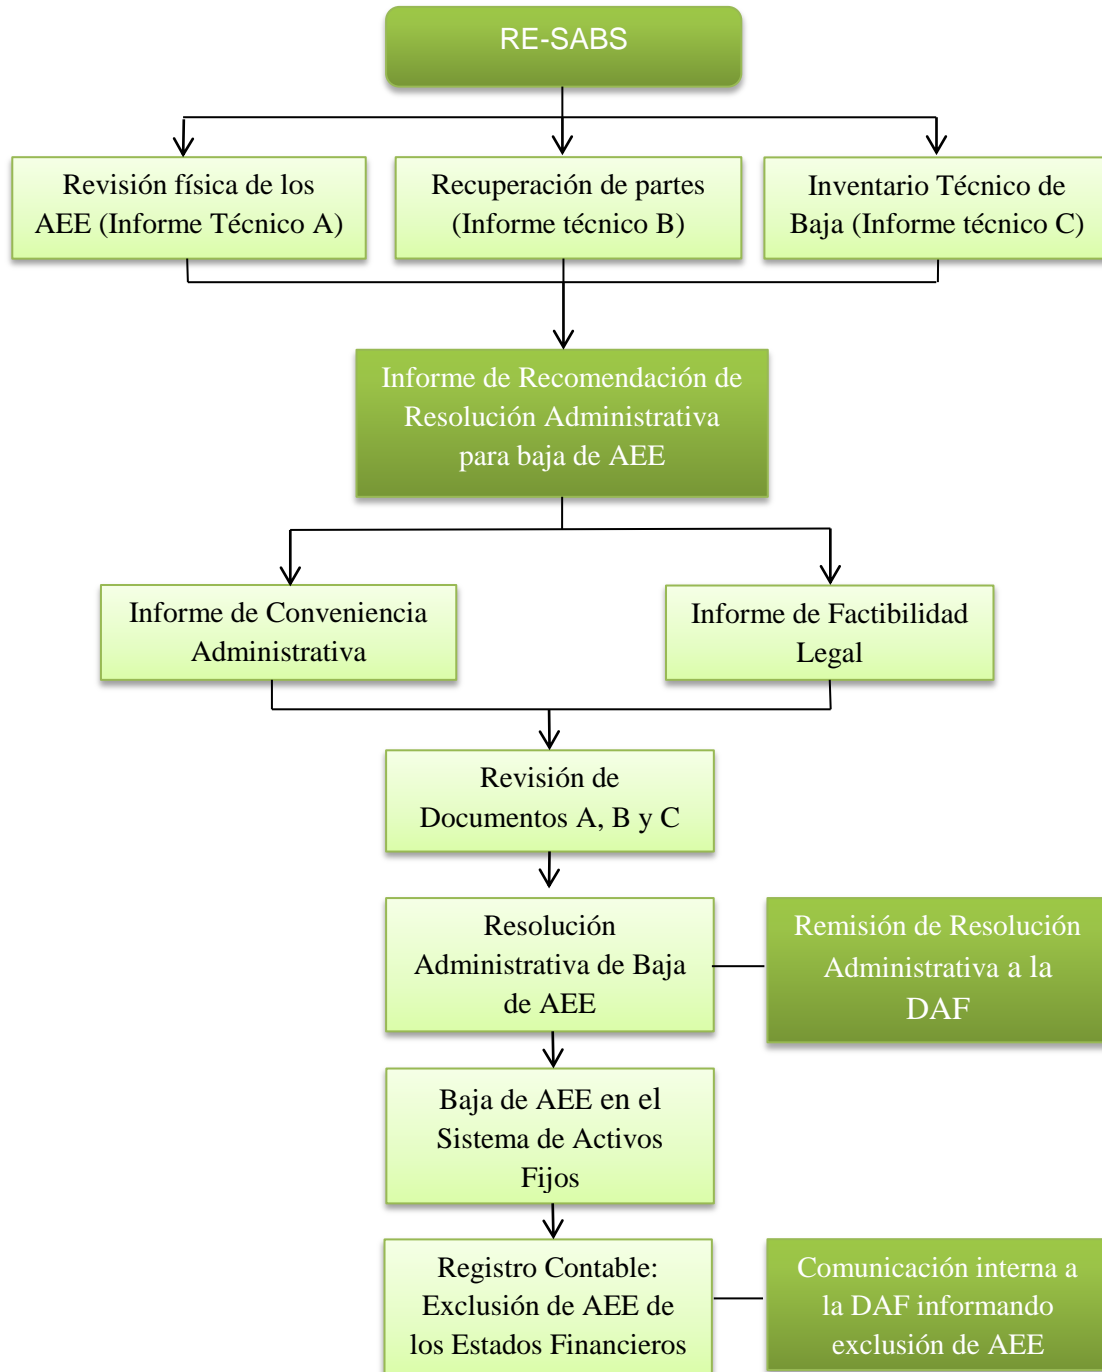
RE-SABS

Revisión física de los AEE (Informe Técnico A)

Recuperación de partes (Informe técnico B)

Inventario Técnico de Baja (Informe técnico C)

Informe de Recomendación de Resolución Administrativa para baja de AEE

Informe de Conveniencia Administrativa

Informe de Factibilidad Legal

Revisión de Documentos A, B y C

Resolución Administrativa de Baja de AEE

Remisión de Resolución Administrativa a la DAF

Baja de AEE en el Sistema de Activos Fijos

Registro Contable: Exclusión de AEE de los Estados Financieros

Comunicación interna a la DAF informando exclusión de AEE